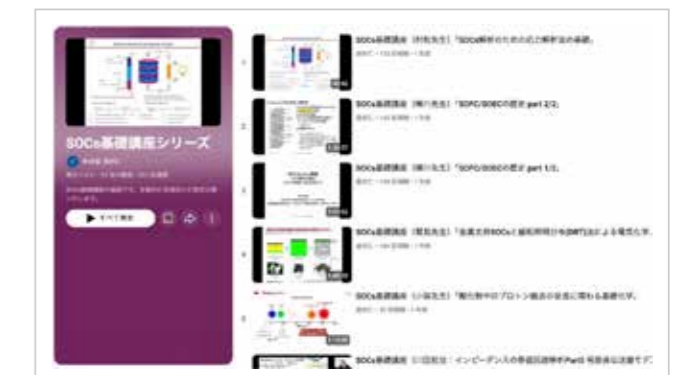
SOCs基礎講座シリーズ

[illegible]

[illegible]

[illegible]

▶ すべて再生

1

SOCs基礎講座（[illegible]先生）「SOCs解析のための式と解析法の基礎」

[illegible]

2

SOCs基礎講座（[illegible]先生）「SOFC/SOECの歴史 part 2/2」

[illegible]

3

SOCs基礎講座（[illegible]先生）「SOFC/SOECの歴史 part 1/2」

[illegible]

4

SOCs基礎講座（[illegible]先生）「金属支持SOCsと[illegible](DRT)による電気化学」

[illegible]

5

SOCs基礎講座（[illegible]先生）「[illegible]プロトン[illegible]」

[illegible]

SOCs基礎講座（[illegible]先生）「インピーダンスの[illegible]」